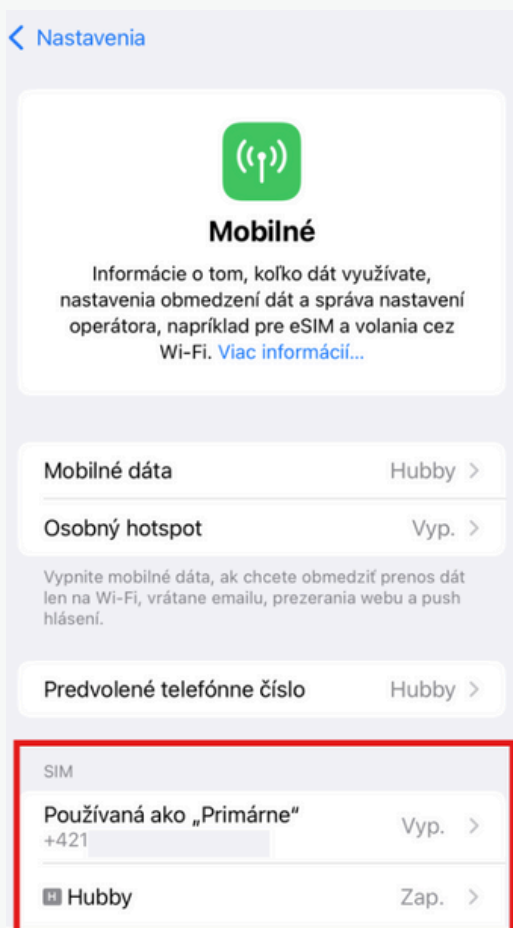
Nastavenia

Mobilné

Informácie o tom, koľko dát využívate, nastavenia obmedzení dát a správa nastavení operátora, napríklad pre eSIM a volania cez Wi-Fi. Viac informácií...

Mobilné dáta Hubby

Osobný hotspot Vyp.

Vypnite mobilné dáta, ak chcete obmedziť prenos dát len na Wi-Fi, vrátane emailu, prezerania webu a push hlásení.

Predvolené telefónne číslo Hubby

SIM

Používaná ako „Primárne“ Vyp.
+421

H Hubby Zap.